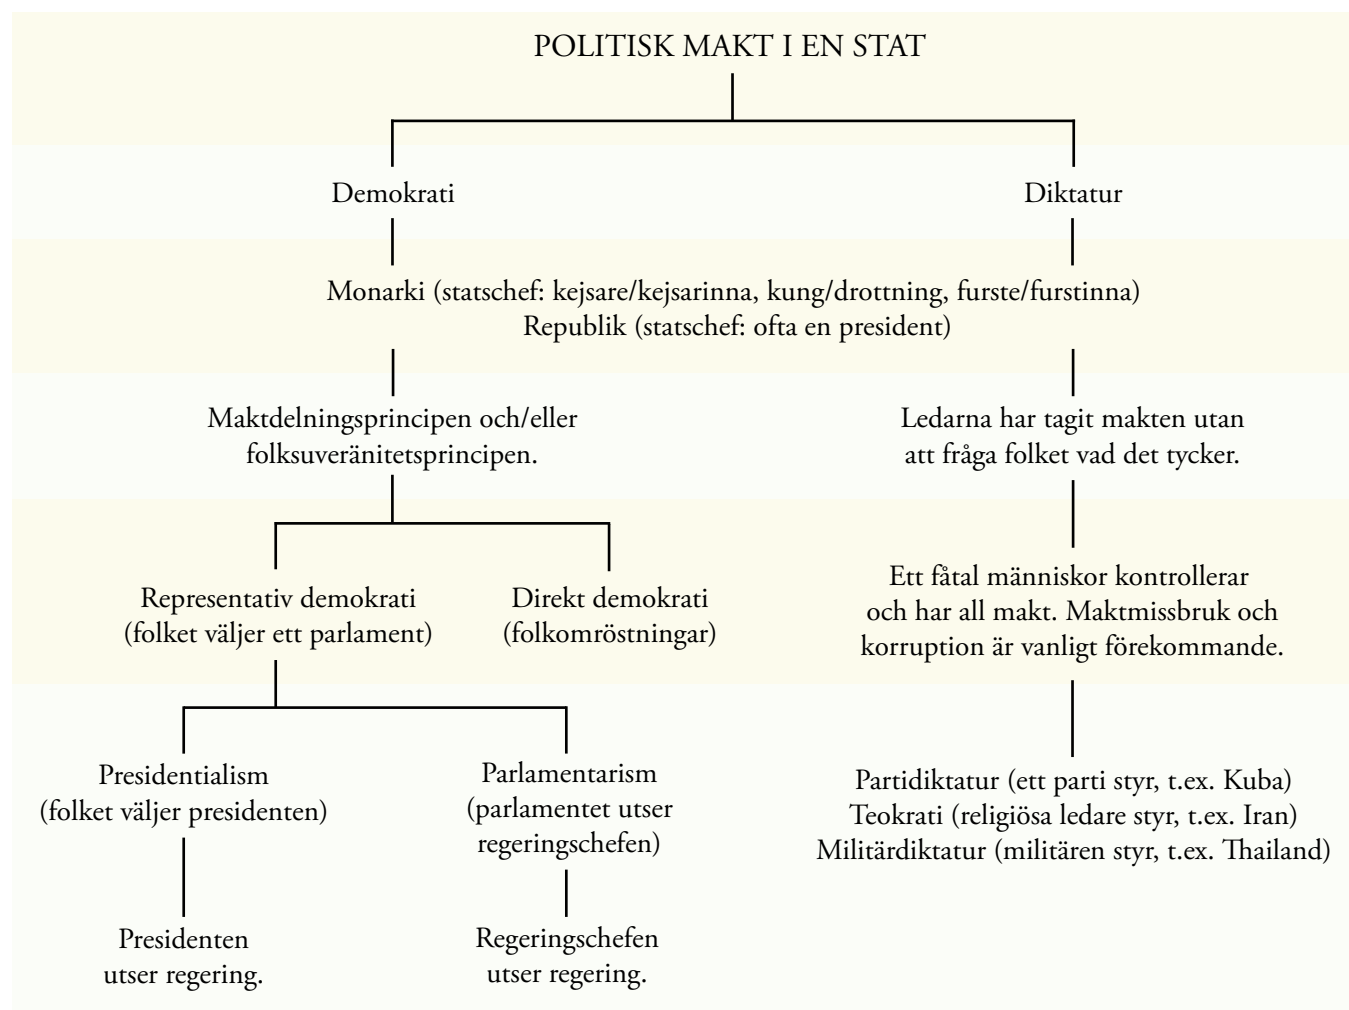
POLITISK MAKT I EN STAT

Demokrati

Diktatur

Monarki (statschef: kejsare/kejsarinna, kung/drottning, furste/furstinna)
Republik (statschef: ofta en president)

Maktdelningsprincipen och/eller folksuveränitetsprincipen.

Ledarna har tagit makten utan att fråga folket vad det tycker.

Representativ demokrati (folket väljer ett parlament)

Direkt demokrati (folkomröstningar)

Ett fåtal människor kontrollerar och har all makt. Maktmissbruk och korruption är vanligt förekommande.

Presidentialism (folket väljer presidenten)

Parlamentarism (parlamentet utser regeringschefen)

Partidiktatur (ett parti styr, t.ex. Kuba)
Teokrati (religiösa ledare styr, t.ex. Iran)
Militärdiktatur (militären styr, t.ex. Thailand)

Presidenten utser regering.

Regeringschefen utser regering.